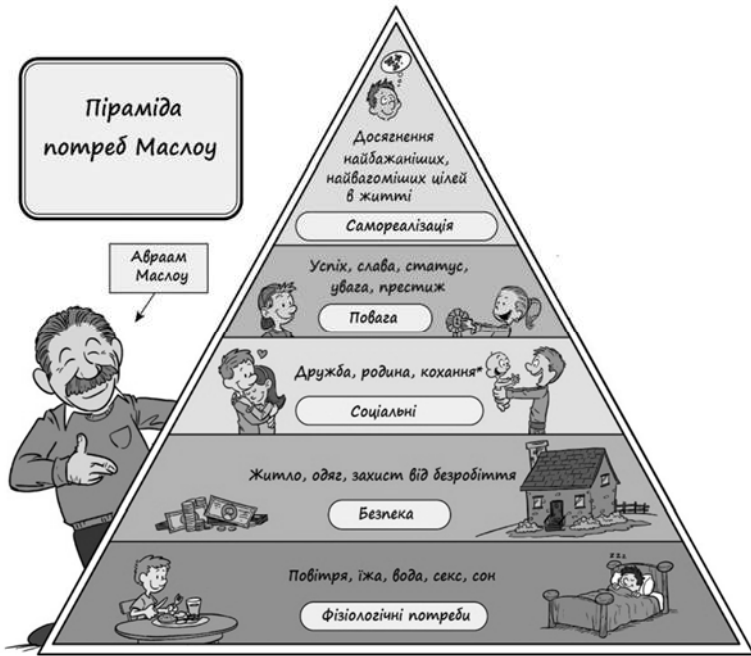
Піраміда потреб Маслоу

Авраам Маслоу

Досягнення найбажаніших, найвагоміших цілей в житті

Самореалізація

Успіх, слава, статус, увага, престиж

Повага

Дружба, родина, кохання*

Соціальні

Житло, одяг, захист від безробіття

Безпека

Повітря, їжа, вода, секс, сон

Фізіологічні потреби